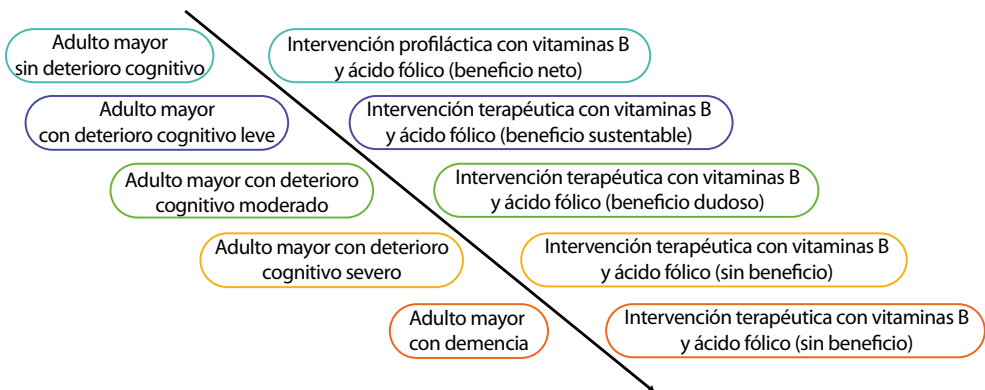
Adulto mayor sin deterioro cognitivo

Intervención profiláctica con vitaminas B y ácido fólico (beneficio neto)

Adulto mayor con deterioro cognitivo leve

Intervención terapéutica con vitaminas B y ácido fólico (beneficio sustentable)

Adulto mayor con deterioro cognitivo moderado

Intervención terapéutica con vitaminas B y ácido fólico (beneficio dudoso)

Adulto mayor con deterioro cognitivo severo

Intervención terapéutica con vitaminas B y ácido fólico (sin beneficio)

Adulto mayor con demencia

Intervención terapéutica con vitaminas B y ácido fólico (sin beneficio)